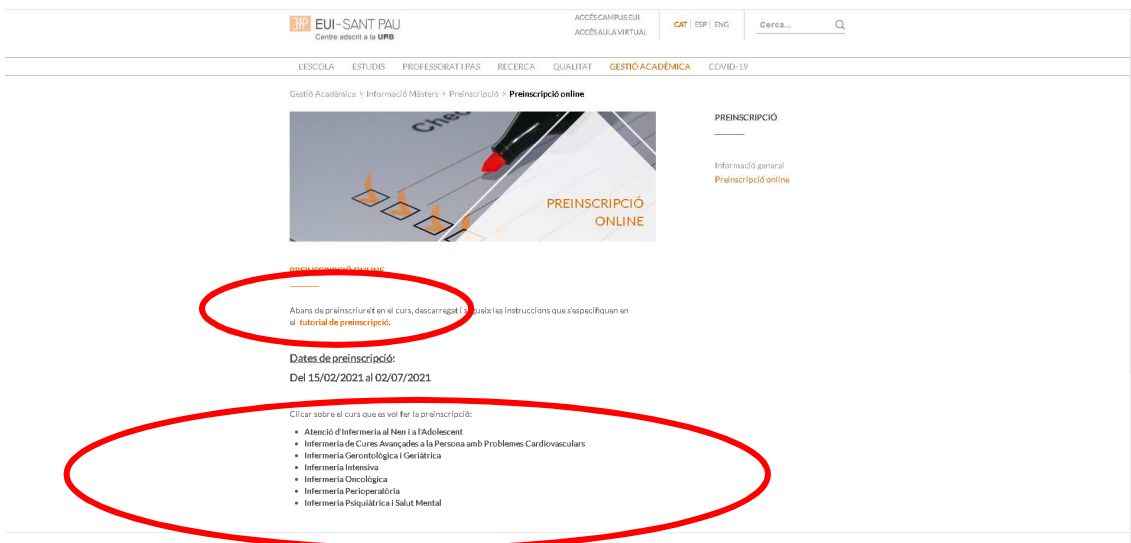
EUI-SANT PAU
Centre adscrit a la UAB

ACCÉS CAMPUS EUI
ACCÉS AULA VIRTUAL

CAT | ESP | ENG

Cerca...

L'ESCOLA ESTUDIS PROFESSORAT I PAS RECERCA QUALITAT GESTIÓ ACADÈMICA COVID-19

Gestió Acadèmica > Informació Màsters > Preinscripció > Preinscripció online

PREINSCRIPCIÓ ONLINE

PREINSCRIPCIÓ

Informació general
Preinscripció online

PREINSCRIPCIÓ ONLINE

Abans de preinscriure't en el curs, descarrega't i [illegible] les instruccions que s'especifiquen en el tutorial de preinscripció.

Dates de preinscripció:
Del 15/02/2021 al 02/07/2021

Clicar sobre el curs que es vol fer la preinscripció:

- Atenció d'Infermeria al Nen i a l'Adolescent
- Infermeria de Cures Avançades a la Persona amb Problemes Cardiovasculars
- Infermeria Gerontològica i Geriàtrica
- Infermeria Intensiva
- Infermeria Oncològica
- Infermeria Perioperatòria
- Infermeria Psiquiàtrica i Salut Mental